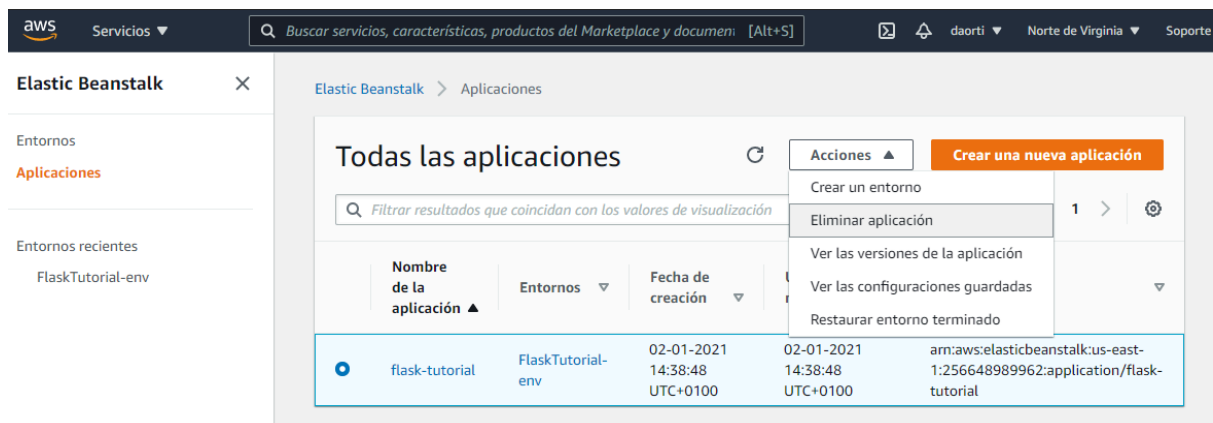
aws Servicios ▼ Buscar servicios, características, productos del Marketplace y documen [Alt+S] daorti ▼ Norte de Virginia ▼ Soporte

Elastic Beanstalk ✕

Entornos
Aplicaciones

Entornos recientes
FlaskTutorial-env

Elastic Beanstalk > Aplicaciones

Todas las aplicaciones

Acciones ▲
Crear una nueva aplicación

Crear un entorno
Eliminar aplicación
Ver las versiones de la aplicación
Ver las configuraciones guardadas
Restaurar entorno terminado

Filtrar resultados que coincidan con los valores de visualización

1

| | Nombre de la aplicación ▲ | Entornos | Fecha de creación | U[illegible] | |
|---|---|---|---|---|---|
| ● | flask-tutorial | FlaskTutorial-env | 02-01-2021 14:38:48 UTC+0100 | 02-01-2021 14:38:48 UTC+0100 | arn:aws:elasticbeanstalk:us-east-1:256648989962:application/flask-tutorial |